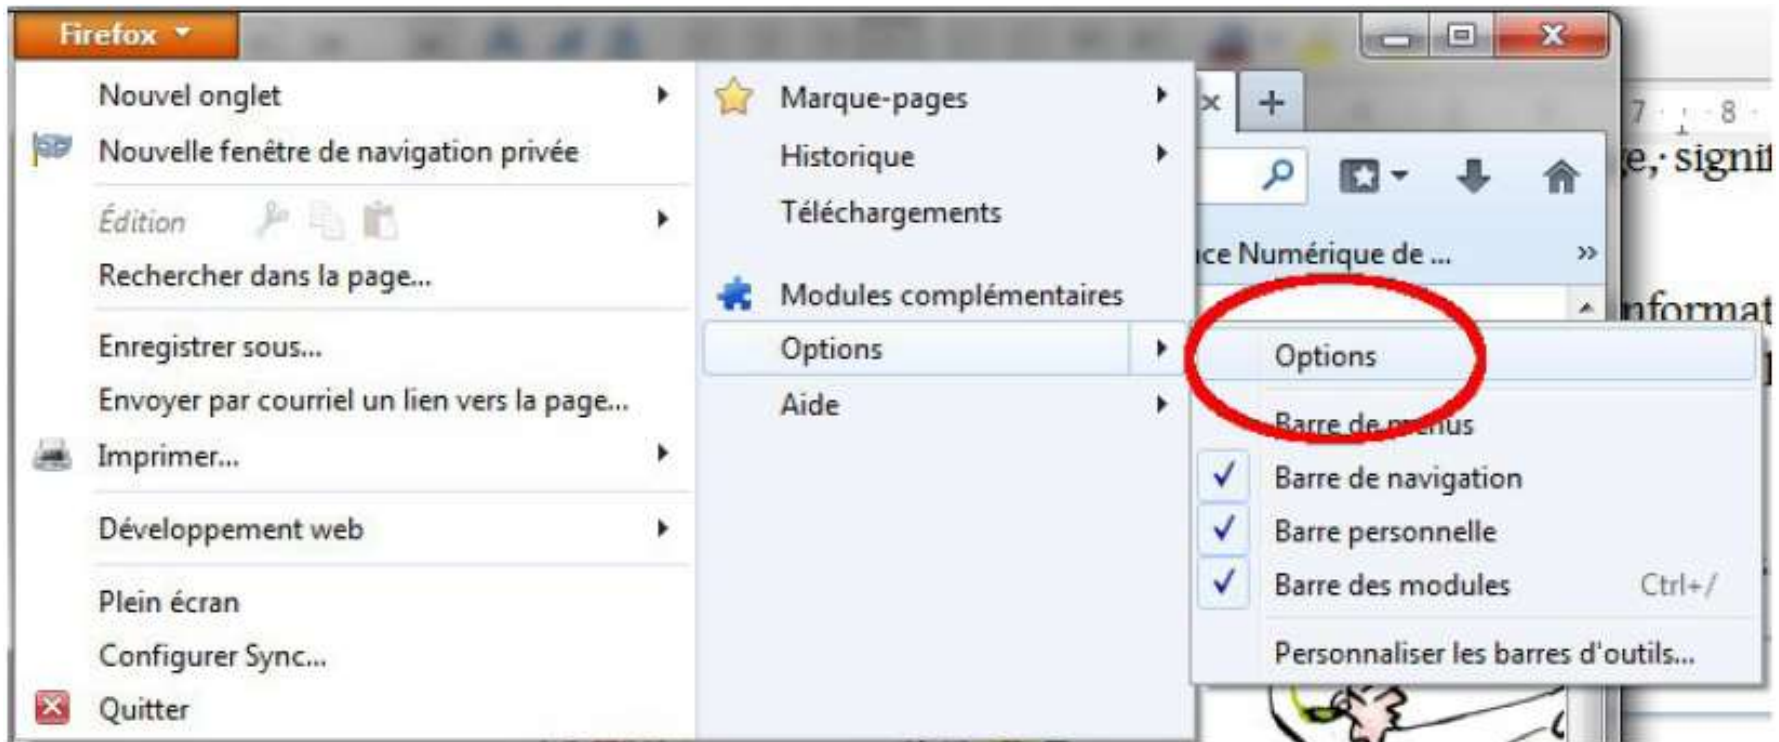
Firefox

Nouvel onglet
Nouvelle fenêtre de navigation privée
Édition
Rechercher dans la page...
Enregistrer sous...
Envoyer par courriel un lien vers la page...
Imprimer...
Développement web
Plein écran
Configurer Sync...
Quitter

Marque-pages
Historique
Téléchargements
Modules complémentaires
Options
Aide

ice Numérique de ...

Options
Barre de menus
Barre de navigation
Barre personnelle
Barre des modules Ctrl+/
Personnaliser les barres d'outils...

7 · 8
e,· signi
nformat